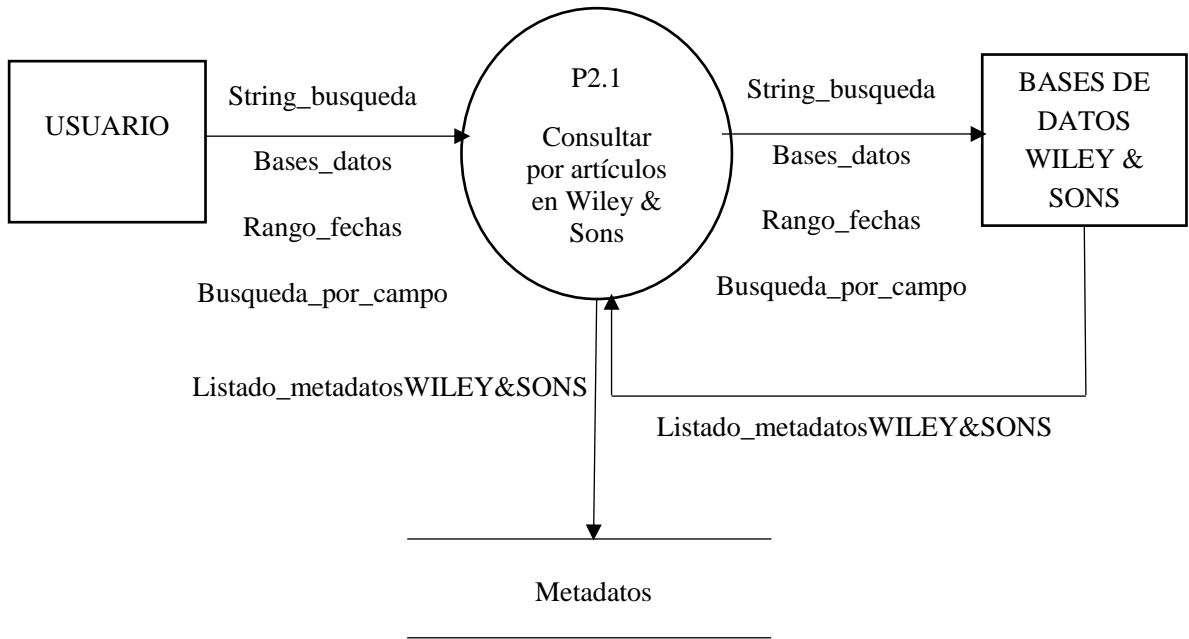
USUARIO

String_busqueda

Bases_datos

Rango_fechas

Busqueda_por_campo

P2.1

Consultar por artículos en Wiley & Sons

String_busqueda

Bases_datos

Rango_fechas

Busqueda_por_campo

BASES DE DATOS WILEY & SONS

Listado_metadatosWILEY&SONS

Listado_metadatosWILEY&SONS

Metadatos